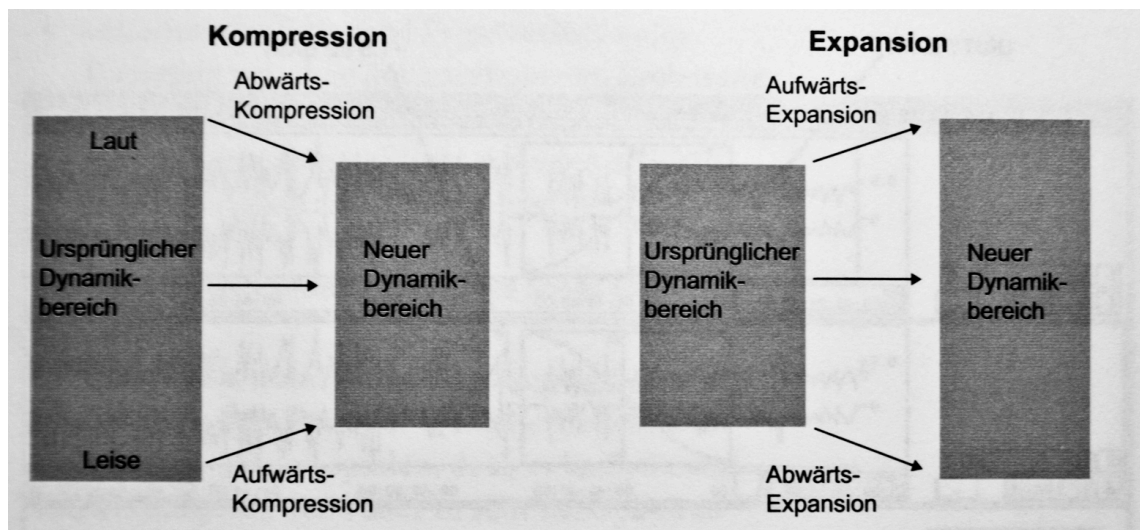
Kompression

Abwärts-Kompression

Laut

Ursprünglicher Dynamikbereich

Leise

Aufwärts-Kompression

Neuer Dynamikbereich

Expansion

Aufwärts-Expansion

Ursprünglicher Dynamikbereich

Abwärts-Expansion

Neuer Dynamikbereich